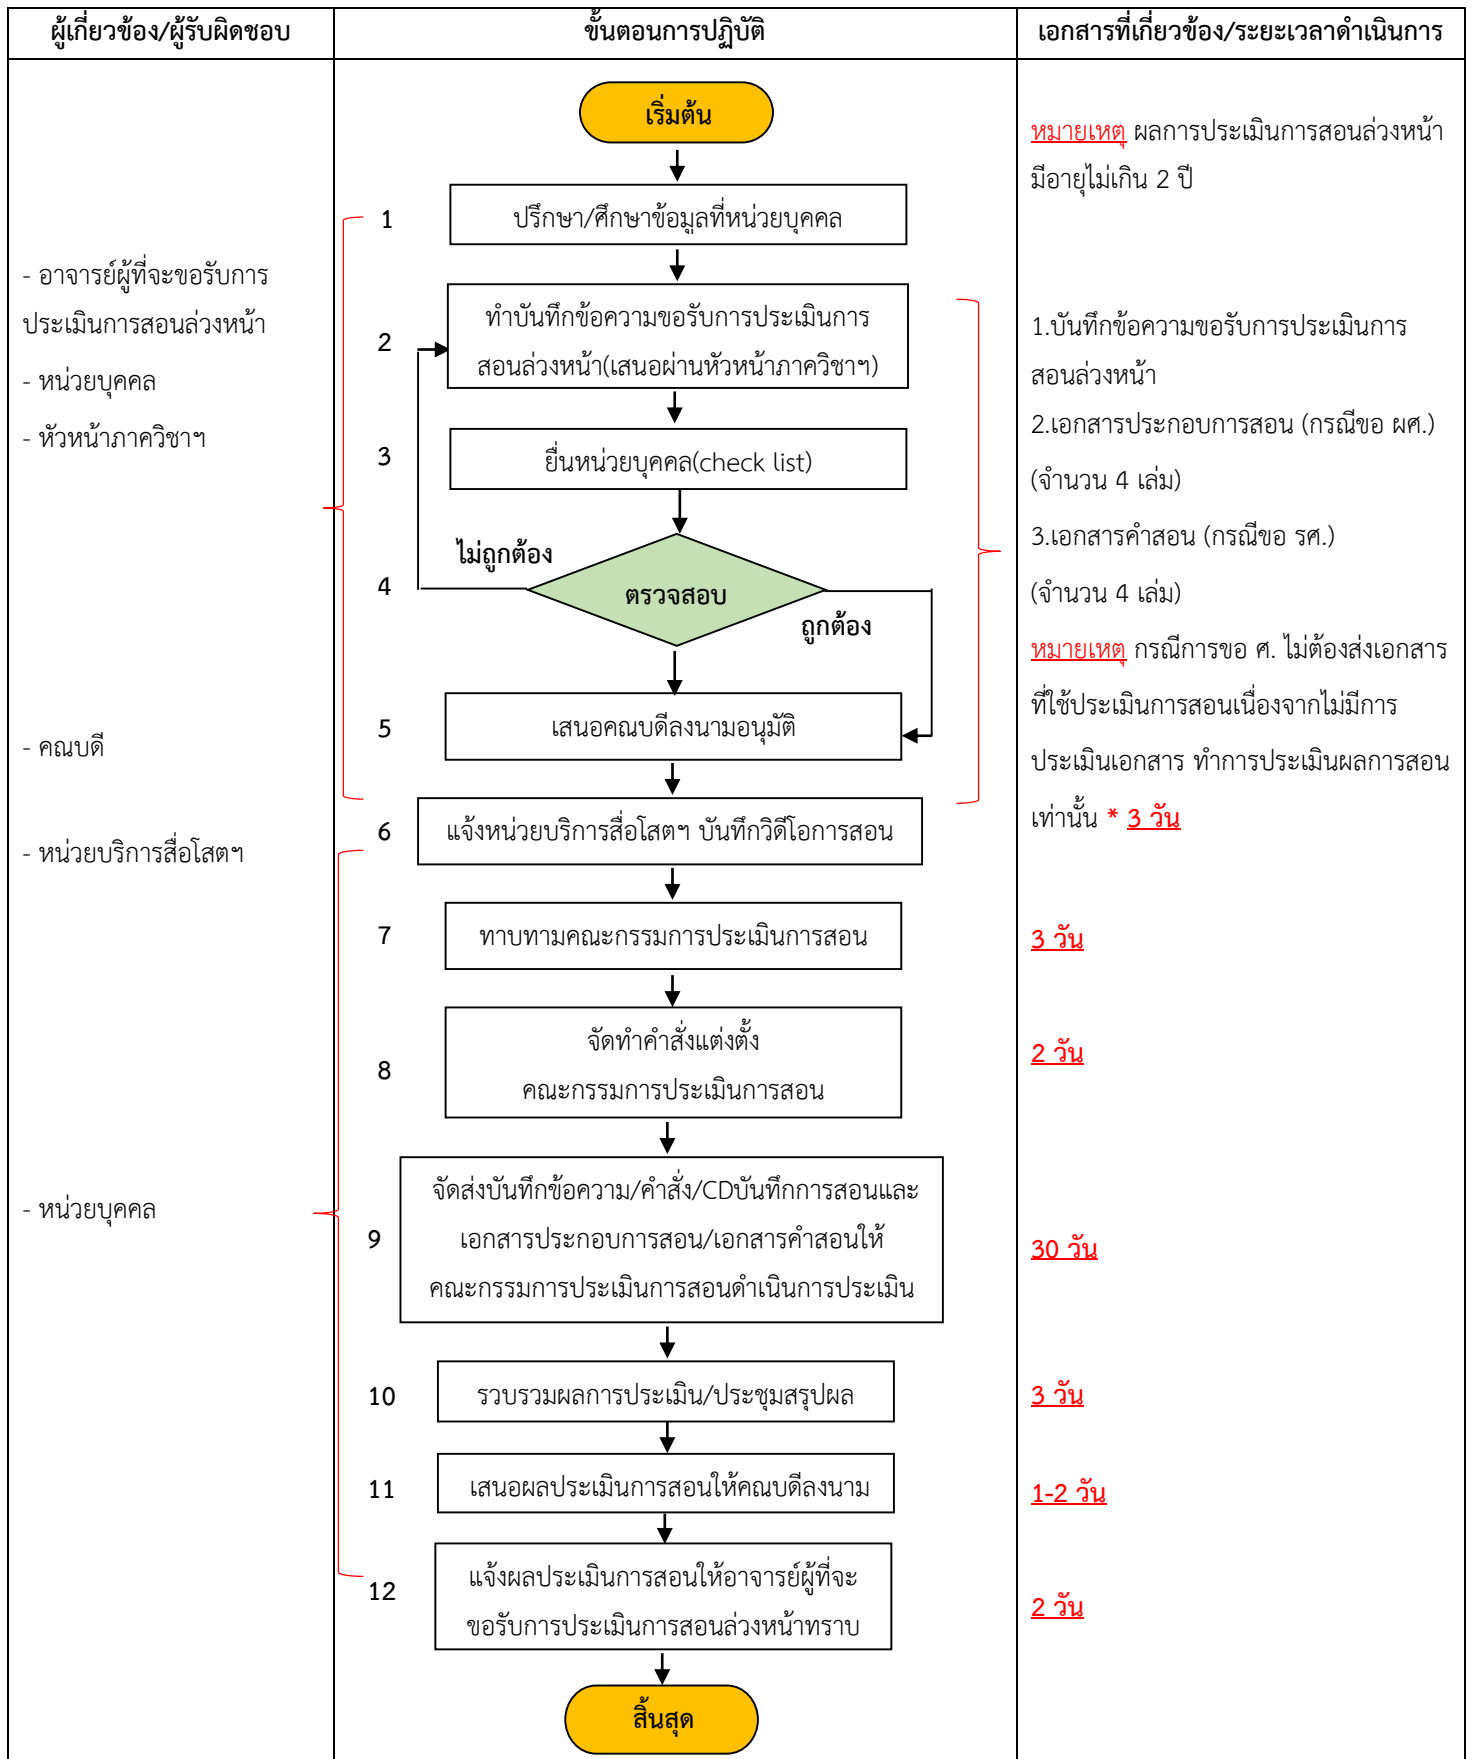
| ผู้เกี่ยวข้อง/ผู้รับผิดชอบ | ขั้นตอนการปฏิบัติ | เอกสารที่เกี่ยวข้อง/ระยะเวลาดำเนินการ |
|---|---|---|
| - อาจารย์ผู้ที่จะขอรับการประเมินการสอนล่วงหน้า<br>- หน่วยบุคคล<br>- หัวหน้าภาควิชาฯ<br>- คณบดี<br>- หน่วยบริการสื่อโสตฯ<br>- หน่วยบุคคล | เริ่มต้น<br>1 ปรึกษา/ศึกษาข้อมูลที่หน่วยบุคคล<br>2 ทำบันทึกข้อความขอรับการประเมินการสอนล่วงหน้า(เสนอผ่านหัวหน้าภาควิชาฯ)<br>3 ยื่นหน่วยบุคคล(check list)<br>4 ตรวจสอบ ไม่ถูกต้อง ถูกต้อง<br>5 เสนอคณบดีลงนามอนุมัติ<br>6 แจ้งหน่วยบริการสื่อโสตฯ บันทึกวิดีโอการสอน<br>7 ทาบทามคณะกรรมการประเมินการสอน<br>8 จัดทำคำสั่งแต่งตั้งคณะกรรมการประเมินการสอน<br>9 จัดส่งบันทึกข้อความ/คำสั่ง/CDบันทึกการสอนและเอกสารประกอบการสอน/เอกสารคำสอนให้คณะกรรมการประเมินการสอนดำเนินการประเมิน<br>10 รวบรวมผลการประเมิน/ประชุมสรุปผล<br>11 เสนอผลประเมินการสอนให้คณบดีลงนาม<br>12 แจ้งผลประเมินการสอนให้อาจารย์ผู้ที่จะขอรับการประเมินการสอนล่วงหน้าทราบ<br>สิ้นสุด | หมายเหตุ ผลการประเมินการสอนล่วงหน้ามีอายุไม่เกิน 2 ปี<br>1.บันทึกข้อความขอรับการประเมินการสอนล่วงหน้า<br>2.เอกสารประกอบการสอน (กรณีขอ ผศ.) (จำนวน 4 เล่ม)<br>3.เอกสารคำสอน (กรณีขอ รศ.) (จำนวน 4 เล่ม)<br>หมายเหตุ กรณีการขอ ศ. ไม่ต้องส่งเอกสารที่ใช้ประเมินการสอนเนื่องจากไม่มีการประเมินเอกสาร ทำการประเมินผลการสอนเท่านั้น * 3 วัน<br>3 วัน<br>2 วัน<br>30 วัน<br>3 วัน<br>1-2 วัน<br>2 วัน |